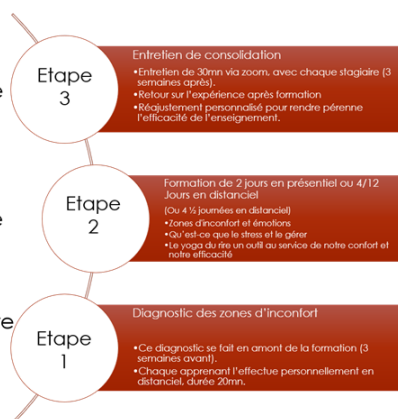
Etape 3

Entretien de consolidation

•Entretien de 30mn via zoom, avec chaque stagiaire (3 semaines après).
•Retour sur l'expérience après formation
•Réajustement personnalisé pour rendre pérenne l'efficacité de l'enseignement.

Etape 2

Formation de 2 jours en présentiel ou 4/12 Jours en distanciel

(Ou 4 ½ journées en distanciel)
•Zones d'inconfort et émotions
•Qu'est-ce que le stress et le gérer
•Le yoga du rire un outil au service de notre confort et notre efficacité

Etape 1

Diagnostic des zones d'inconfort

•Ce diagnostic se fait en amont de la formation (3 semaines avant).
•Chaque apprenant l'effectue personnellement en distanciel, durée 20mn.